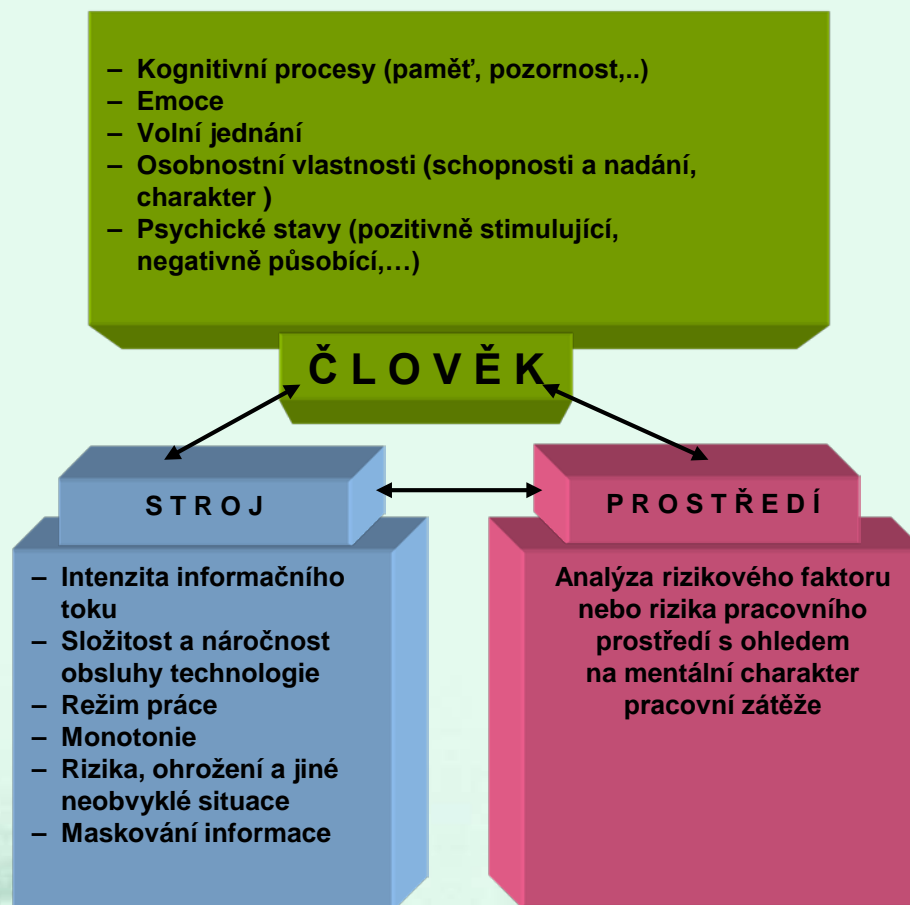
– Kognitivní procesy (paměť, pozornost,..)
– Emoce
– Volní jednání
– Osobnostní vlastnosti (schopnosti a nadání, charakter )
– Psychické stavy (pozitivně stimulující, negativně působící,…)

Č L O V Ě K

S T R O J

P R O S T Ř E D Í

– Intenzita informačního toku
– Složitost a náročnost obsluhy technologie
– Režim práce
– Monotonie
– Rizika, ohrožení a jiné neobvyklé situace
– Maskování informace

Analýza rizikového faktoru nebo rizika pracovního prostředí s ohledem na mentální charakter pracovní zátěže